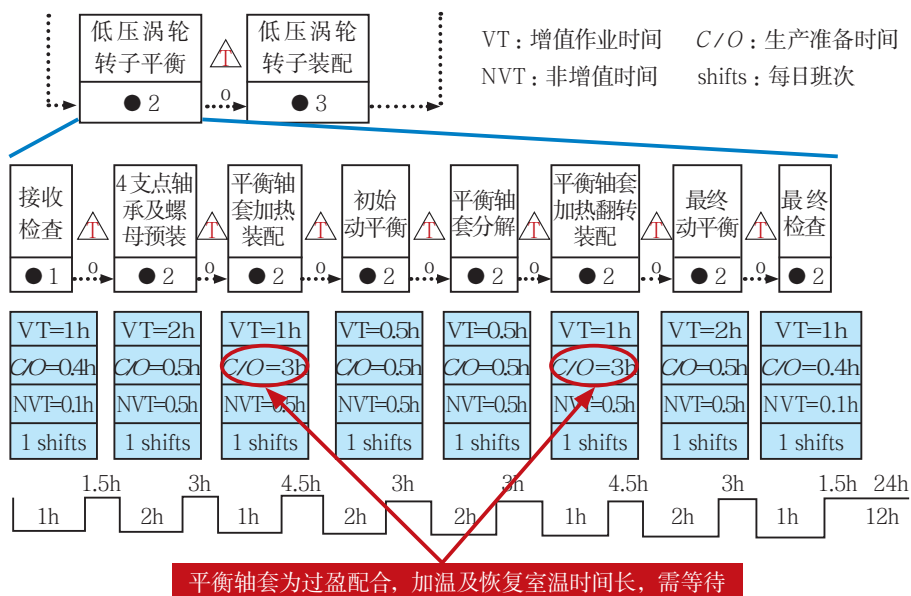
低压涡轮转子平衡
● 2
0
低压涡轮转子装配
● 3

VT：增值作业时间　C/O：生产准备时间
NVT：非增值时间　shifts：每日班次

接收检查
● 1
0
4支点轴承及螺母预装
● 2
0
平衡轴套加热装配
● 2
0
初始动平衡
● 2
0
平衡轴套分解
● 2
0
平衡轴套加热翻转装配
● 2
0
最终动平衡
● 2
0
最终检查
● 2

| VT=1h | VT=2h | VT=1h | VT=0.5h | VT=0.5h | VT=1h | VT=2h | VT=1h |
|---|---|---|---|---|---|---|---|
| C/O=0.4h | C/O=0.5h | C/O=3h | C/O=0.5h | C/O=0.5h | C/O=3h | C/O=0.5h | C/O=0.4h |
| NVT=0.1h | NVT=0.5h | NVT=0.5h | NVT=0.5h | NVT=0.5h | NVT=0.5h | NVT=0.5h | NVT=0.1h |
| 1 shifts | 1 shifts | 1 shifts | 1 shifts | 1 shifts | 1 shifts | 1 shifts | 1 shifts |

1.5h　3h　4.5h　3h　3h　4.5h　3h　1.5h　24h
1h　2h　1h　2h　2h　1h　2h　1h　12h

平衡轴套为过盈配合，加温及恢复室温时间长，需等待